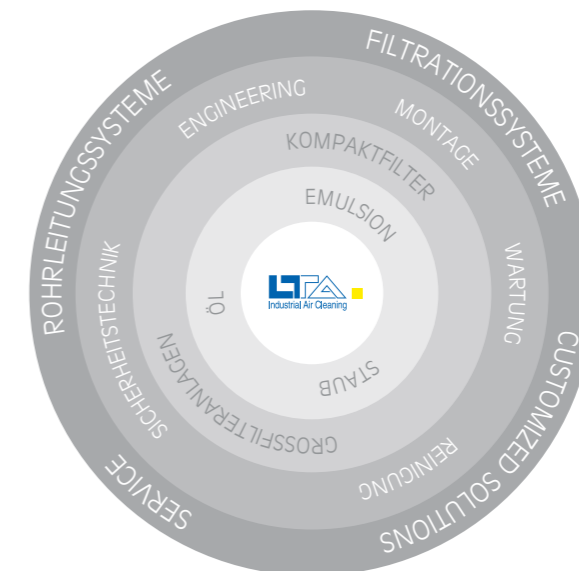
FILTRATIONSSYSTEME
CUSTOMIZED SOLUTIONS
SERVICE
ROHRLEITUNGSSYSTEME
ENGINEERING
MONTAGE
WARTUNG
REINIGUNG
SICHERHEITSTECHNIK
KOMPAKTFILTER
GROSSFILTERANLAGEN
EMULSION
STAUB
ÖL
LTA
Industrial Air Cleaning